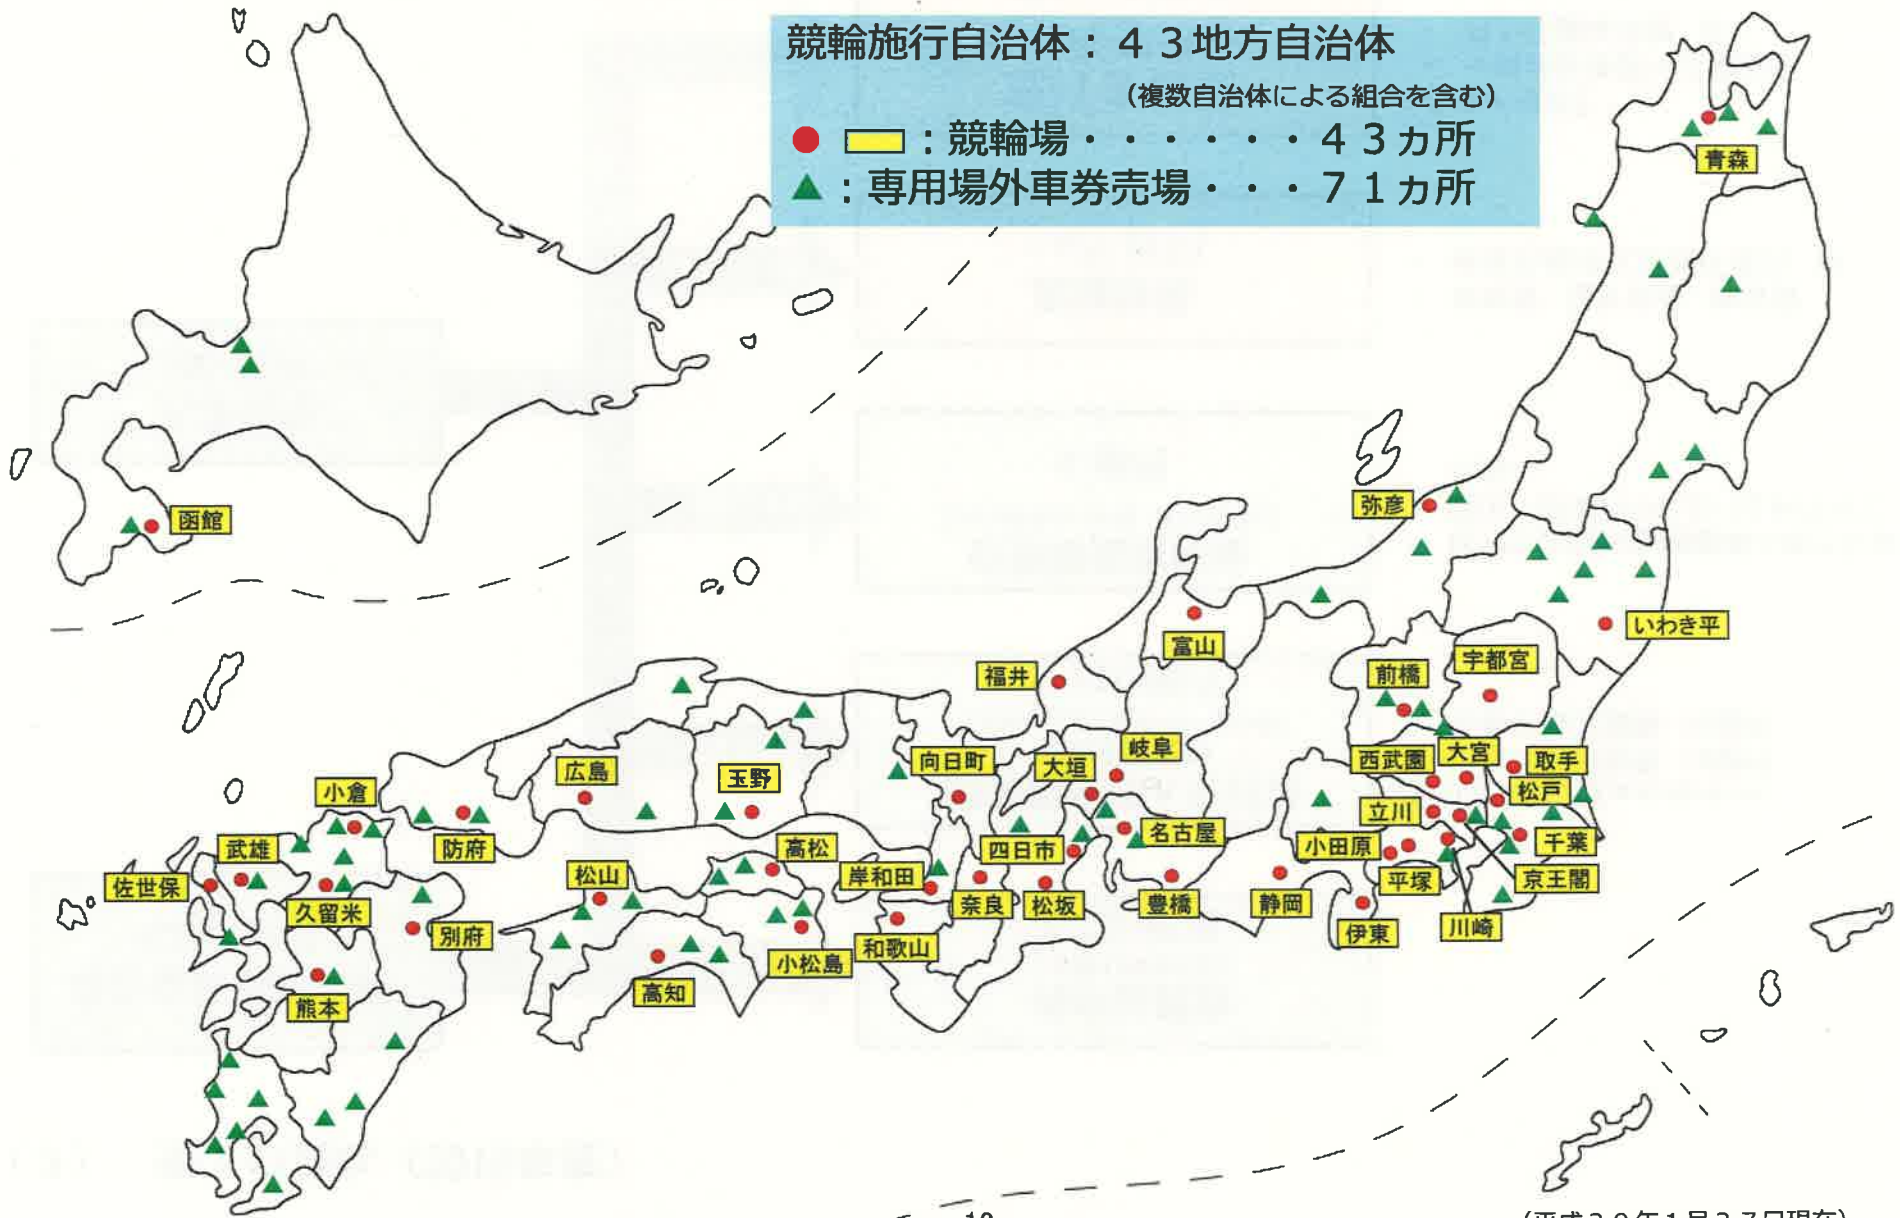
競輪施行自治体：４３地方自治体
（複数自治体による組合を含む）
●　：競輪場・・・・・・・４３カ所
▲：専用場外車券売場・・・７１カ所

青森
函館
弥彦
いわき平
富山
福井
宇都宮
前橋
岐阜
大垣
向日町
西武園
大宮
取手
松戸
広島
玉野
小倉
防府
立川
名古屋
千葉
小田原
四日市
高松
武雄
岸和田
平塚
京王閣
佐世保
松山
奈良
松坂
豊橋
静岡
久留米
別府
伊東
川崎
和歌山
小松島
高知
熊本